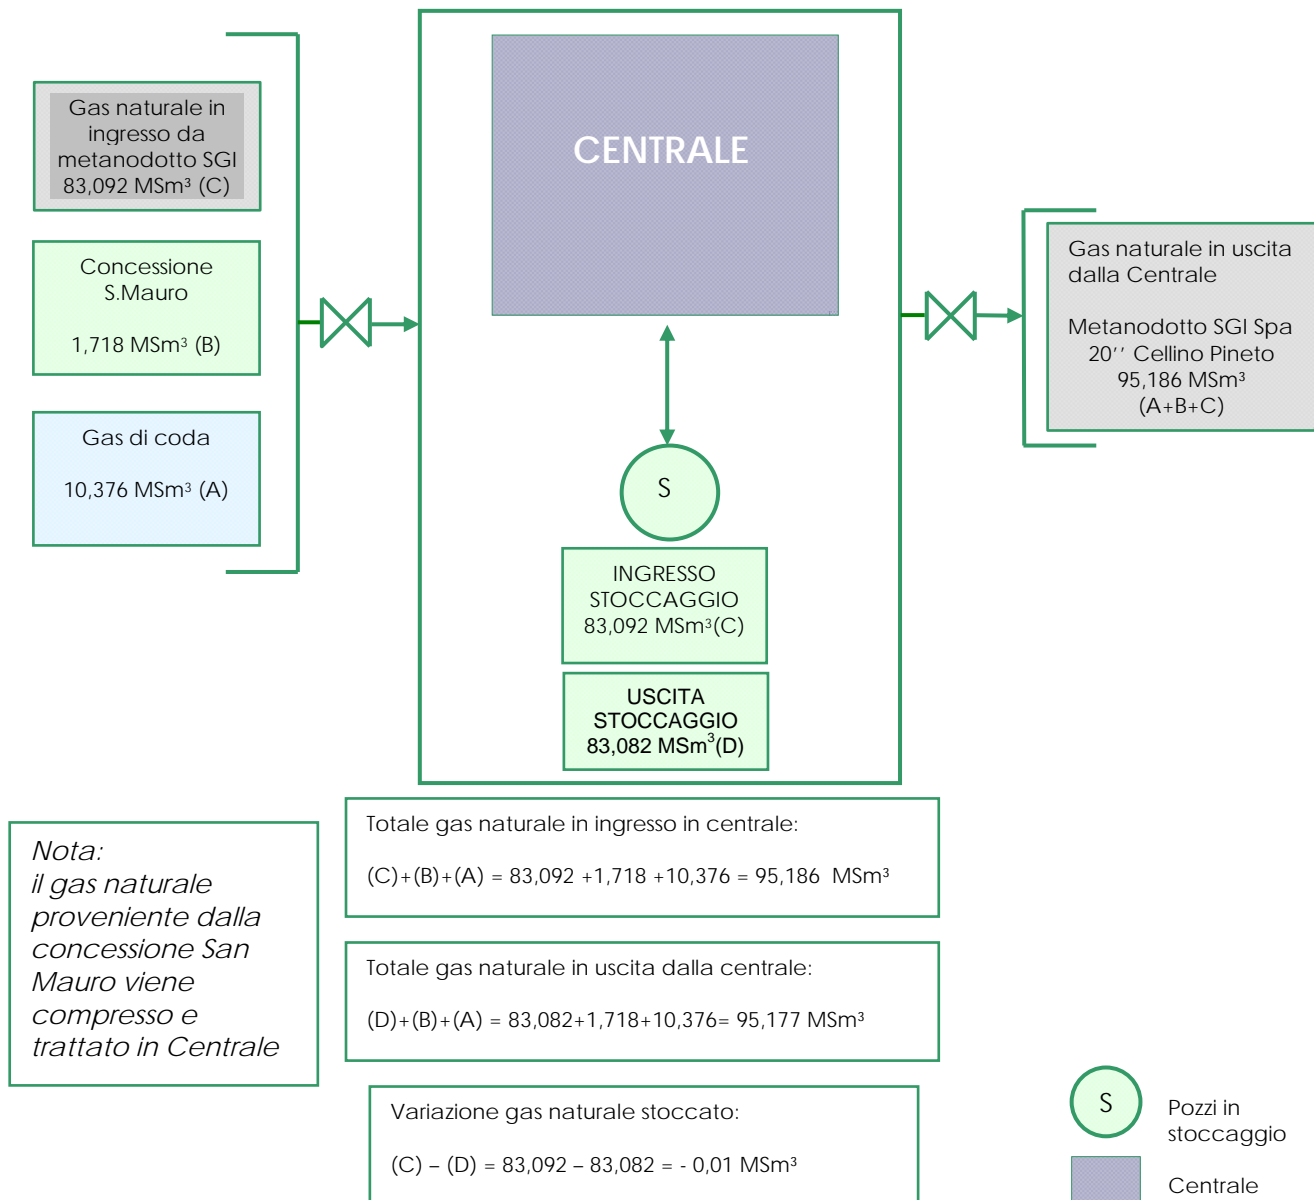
Gas naturale in ingresso da metanodotto SGI 83,092 MSm³ (C)

Concessione S.Mauro

1,718 MSm³ (B)

Gas di coda

10,376 MSm³ (A)

CENTRALE

S

INGRESSO STOCCAGGIO 83,092 MSm³(C)

USCITA STOCCAGGIO 83,082 MSm³(D)

Gas naturale in uscita dalla Centrale

Metanodotto SGI Spa 20'' Cellino Pineto 95,186 MSm³ (A+B+C)

Nota:
il gas naturale proveniente dalla concessione San Mauro viene compresso e trattato in Centrale

Totale gas naturale in ingresso in centrale:

(C)+(B)+(A) = 83,092 +1,718 +10,376 = 95,186 MSm³

Totale gas naturale in uscita dalla centrale:

(D)+(B)+(A) = 83,082+1,718+10,376= 95,177 MSm³

Variazione gas naturale stoccato:

(C) – (D) = 83,092 – 83,082 = - 0,01 MSm³

S

Pozzi in stoccaggio

Centrale